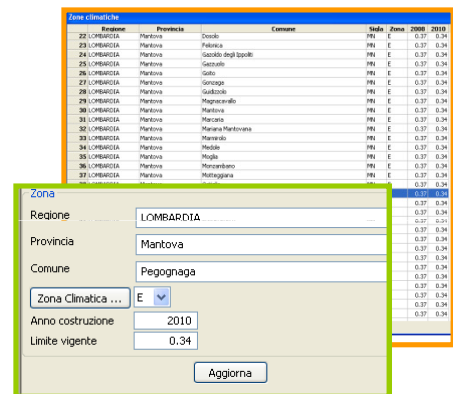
Zone climatiche

| | Regione | Provincia | Comune | Sigla | Zona | 2008 | 2010 |
|---|---|---|---|---|---|---|---|
| 22 | LOMBARDIA | Mantova | Dosolo | MN | E | 0.37 | 0.34 |
| 23 | LOMBARDIA | Mantova | Felonica | MN | E | 0.37 | 0.34 |
| 24 | LOMBARDIA | Mantova | Gazoldo degli Ippoliti | MN | E | 0.37 | 0.34 |
| 25 | LOMBARDIA | Mantova | Gazzuolo | MN | E | 0.37 | 0.34 |
| 26 | LOMBARDIA | Mantova | Goito | MN | E | 0.37 | 0.34 |
| 27 | LOMBARDIA | Mantova | Gonzaga | MN | E | 0.37 | 0.34 |
| 28 | LOMBARDIA | Mantova | Guidizzolo | MN | E | 0.37 | 0.34 |
| 29 | LOMBARDIA | Mantova | Magnacavallo | MN | E | 0.37 | 0.34 |
| 30 | LOMBARDIA | Mantova | Mantova | MN | E | 0.37 | 0.34 |
| 31 | LOMBARDIA | Mantova | Marcaria | MN | E | 0.37 | 0.34 |
| 32 | LOMBARDIA | Mantova | Mariana Mantovana | MN | E | 0.37 | 0.34 |
| 33 | LOMBARDIA | Mantova | Marmirolo | MN | E | 0.37 | 0.34 |
| 34 | LOMBARDIA | Mantova | Medole | MN | E | 0.37 | 0.34 |
| 35 | LOMBARDIA | Mantova | Moglia | MN | E | 0.37 | 0.34 |
| 36 | LOMBARDIA | Mantova | Monzambano | MN | E | 0.37 | 0.34 |
| 37 | LOMBARDIA | Mantova | Motteggiana | MN | E | 0.37 | 0.34 |
| | | | | | | 0.37 | 0.34 |
| | | | | | | 0.37 | 0.34 |
| | | | | | | 0.37 | 0.34 |
| | | | | | | 0.37 | 0.34 |
| | | | | | | 0.37 | 0.34 |
| | | | | | | 0.37 | 0.34 |
| | | | | | | 0.37 | 0.34 |
| | | | | | | 0.37 | 0.34 |
| | | | | | | 0.37 | 0.34 |
| | | | | | | 0.37 | 0.34 |
| | | | | | | 0.37 | 0.34 |
| | | | | | | 0.37 | 0.34 |
| | | | | | | 0.37 | 0.34 |
| | | | | | | 0.37 | 0.34 |

Zona
Regione LOMBARDIA
Provincia Mantova
Comune Pegognaga
Zona Climatica ... E
Anno costruzione 2010
Limite vigente 0.34
Aggiorna